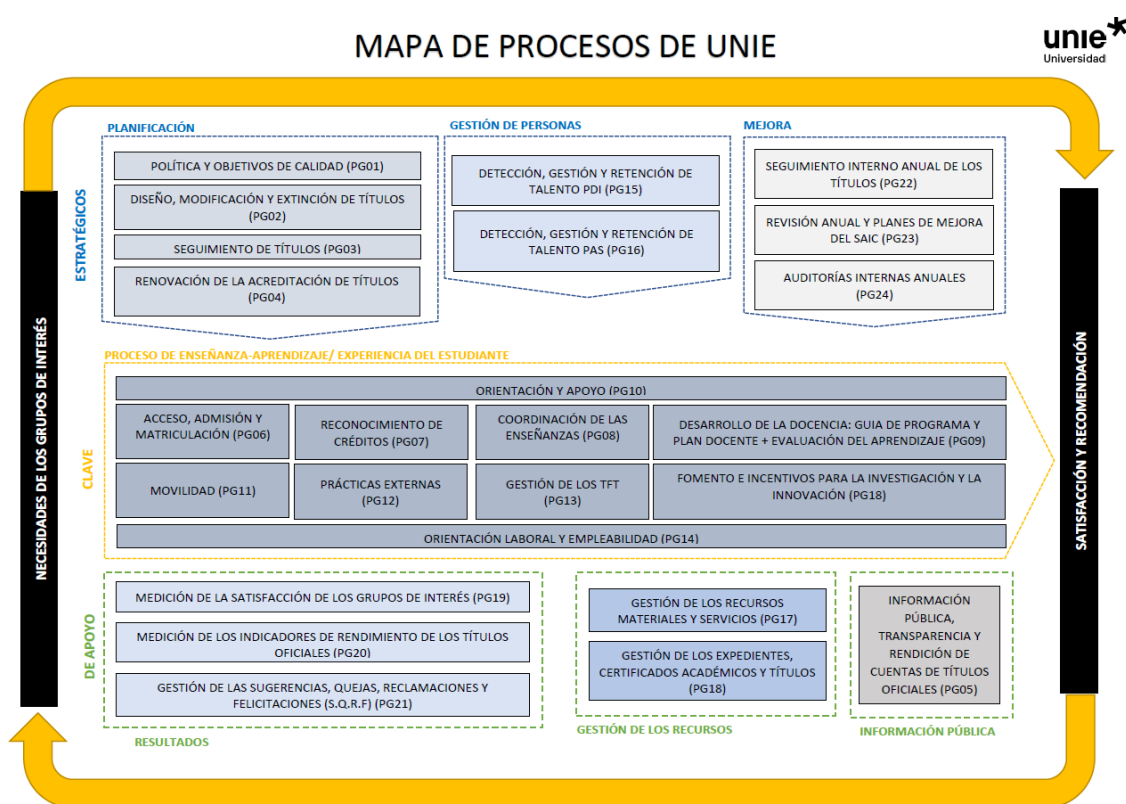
MAPA DE PROCESOS DE UNIE

unie
Universidad

NECESIDADES DE LOS GRUPOS DE INTERÉS

ESTRATÉGICOS

PLANIFICACIÓN

POLÍTICA Y OBJETIVOS DE CALIDAD (PG01)

DISEÑO, MODIFICACIÓN Y EXTINCIÓN DE TÍTULOS (PG02)

SEGUIMIENTO DE TÍTULOS (PG03)

RENOVACIÓN DE LA ACREDITACIÓN DE TÍTULOS (PG04)

GESTIÓN DE PERSONAS

DETECCIÓN, GESTIÓN Y RETENCIÓN DE TALENTO PDI (PG15)

DETECCIÓN, GESTIÓN Y RETENCIÓN DE TALENTO PAS (PG16)

MEJORA

SEGUIMIENTO INTERNO ANUAL DE LOS TÍTULOS (PG22)

REVISIÓN ANUAL Y PLANES DE MEJORA DEL SAIC (PG23)

AUDITORÍAS INTERNAS ANUALES (PG24)

PROCESO DE ENSEÑANZA-APRENDIZAJE/ EXPERIENCIA DEL ESTUDIANTE

CLAVE

ORIENTACIÓN Y APOYO (PG10)

ACCESO, ADMISIÓN Y MATRICULACIÓN (PG06)

RECONOCIMIENTO DE CRÉDITOS (PG07)

COORDINACIÓN DE LAS ENSEÑANZAS (PG08)

DESARROLLO DE LA DOCENCIA: GUIA DE PROGRAMA Y PLAN DOCENTE + EVALUACIÓN DEL APRENDIZAJE (PG09)

MOVILIDAD (PG11)

PRÁCTICAS EXTERNAS (PG12)

GESTIÓN DE LOS TFT (PG13)

FOMENTO E INCENTIVOS PARA LA INVESTIGACIÓN Y LA INNOVACIÓN (PG18)

ORIENTACIÓN LABORAL Y EMPLEABILIDAD (PG14)

DE APOYO

MEDICIÓN DE LA SATISFACCIÓN DE LOS GRUPOS DE INTERÉS (PG19)

MEDICIÓN DE LOS INDICADORES DE RENDIMIENTO DE LOS TÍTULOS OFICIALES (PG20)

GESTIÓN DE LAS SUGERENCIAS, QUEJAS, RECLAMACIONES Y FELICITACIONES (S.Q.R.F) (PG21)

RESULTADOS

GESTIÓN DE LOS RECURSOS MATERIALES Y SERVICIOS (PG17)

GESTIÓN DE LOS EXPEDIENTES, CERTIFICADOS ACADÉMICOS Y TÍTULOS (PG18)

GESTIÓN DE LOS RECURSOS

INFORMACIÓN PÚBLICA, TRANSPARENCIA Y RENDICIÓN DE CUENTAS DE TÍTULOS OFICIALES (PG05)

INFORMACIÓN PÚBLICA

SATISFACCIÓN Y RECOMENDACIÓN